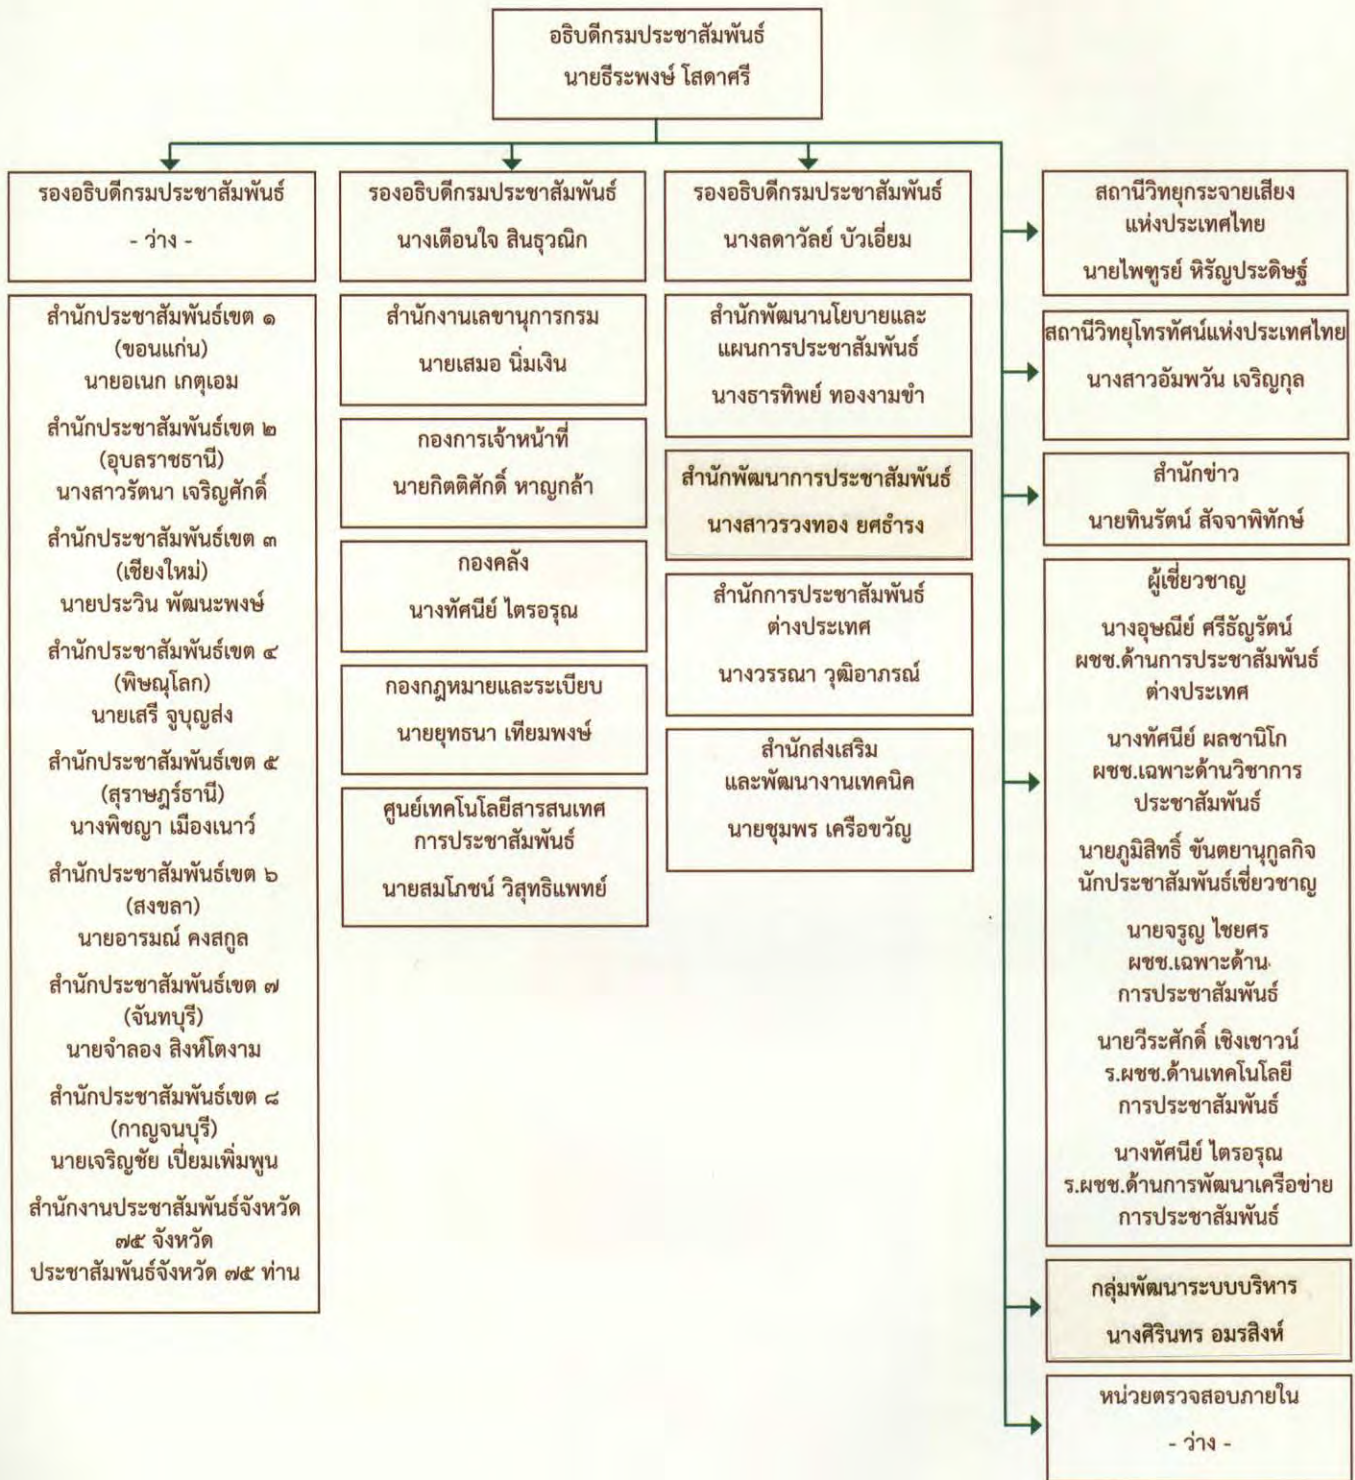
อธิบดีกรมประชาสัมพันธ์
นายธีระพงษ์ โสดาศรี

รองอธิบดีกรมประชาสัมพันธ์
- ว่าง -

สำนักประชาสัมพันธ์เขต ๑ (ขอนแก่น) นายอเนก เกตุเอม

สำนักประชาสัมพันธ์เขต ๒ (อุบลราชธานี) นางสาวรัตนา เจริญศักดิ์

สำนักประชาสัมพันธ์เขต ๓ (เชียงใหม่) นายประวิน พัฒนะพงษ์

สำนักประชาสัมพันธ์เขต ๔ (พิษณุโลก) นายเสรี จูบุญส่ง

สำนักประชาสัมพันธ์เขต ๕ (สุราษฎร์ธานี) นางพิชญา เมืองเนาว์

สำนักประชาสัมพันธ์เขต ๖ (สงขลา) นายอารมณ์ คงสกูล

สำนักประชาสัมพันธ์เขต ๗ (จันทบุรี) นายจำลอง สิงห์โตงาม

สำนักประชาสัมพันธ์เขต ๘ (กาญจนบุรี) นายเจริญชัย เปี่ยมเพิ่มพูน

สำนักงานประชาสัมพันธ์จังหวัด ๗๕ จังหวัด ประชาสัมพันธ์จังหวัด ๗๕ ท่าน

รองอธิบดีกรมประชาสัมพันธ์
นางเตือนใจ สินธุวณิก

สำนักงานเลขานุการกรม
นายเสมอ นิ่มเงิน

กองการเจ้าหน้าที่
นายกิตติศักดิ์ หาญกล้า

กองคลัง
นางทัศนีย์ ไตรอรุณ

กองกฎหมายและระเบียบ
นายยุทธนา เทียมพงษ์

ศูนย์เทคโนโลยีสารสนเทศการประชาสัมพันธ์
นายสมโภชน์ วิสุทธิแพทย์

รองอธิบดีกรมประชาสัมพันธ์
นางลดาวัลย์ บัวเอี่ยม

สำนักพัฒนานโยบายและแผนการประชาสัมพันธ์
นางธารทิพย์ ทองงามขำ

สำนักพัฒนาการประชาสัมพันธ์
นางสาววงทอง ยศธำรง

สำนักการประชาสัมพันธ์ต่างประเทศ
นางวรรณา วุฒิอาภรณ์

สำนักส่งเสริมและพัฒนางานเทคนิค
นายชุมพร เครือขวัญ

สถานีวิทยุกระจายเสียงแห่งประเทศไทย
นายไพฑูรย์ หิรัญประดิษฐ์

สถานีวิทยุโทรทัศน์แห่งประเทศไทย
นางสาวอัมพวัน เจริญกุล

สำนักข่าว
นายทินรัตน์ สัจจาพิทักษ์

ผู้เชี่ยวชาญ
นางอุษณีย์ ศรีธัญรัตน์ ผชช.ด้านการประชาสัมพันธ์ต่างประเทศ

นางทัศนีย์ ผลชานิโก ผชช.เฉพาะด้านวิชาการประชาสัมพันธ์

นายภูมิสิทธิ์ ขันตยานุกูลกิจ นักประชาสัมพันธ์เชี่ยวชาญ

นายจรูญ ไชยศร ผชช.เฉพาะด้านการประชาสัมพันธ์

นายวีระศักดิ์ เชิงเชาวน์ ร.ผชช.ด้านเทคโนโลยีการประชาสัมพันธ์

นางทัศนีย์ ไตรอรุณ ร.ผชช.ด้านการพัฒนาเครือข่ายการประชาสัมพันธ์

กลุ่มพัฒนาระบบบริหาร
นางศิรินทร อมรสิงห์

หน่วยตรวจสอบภายใน
- ว่าง -